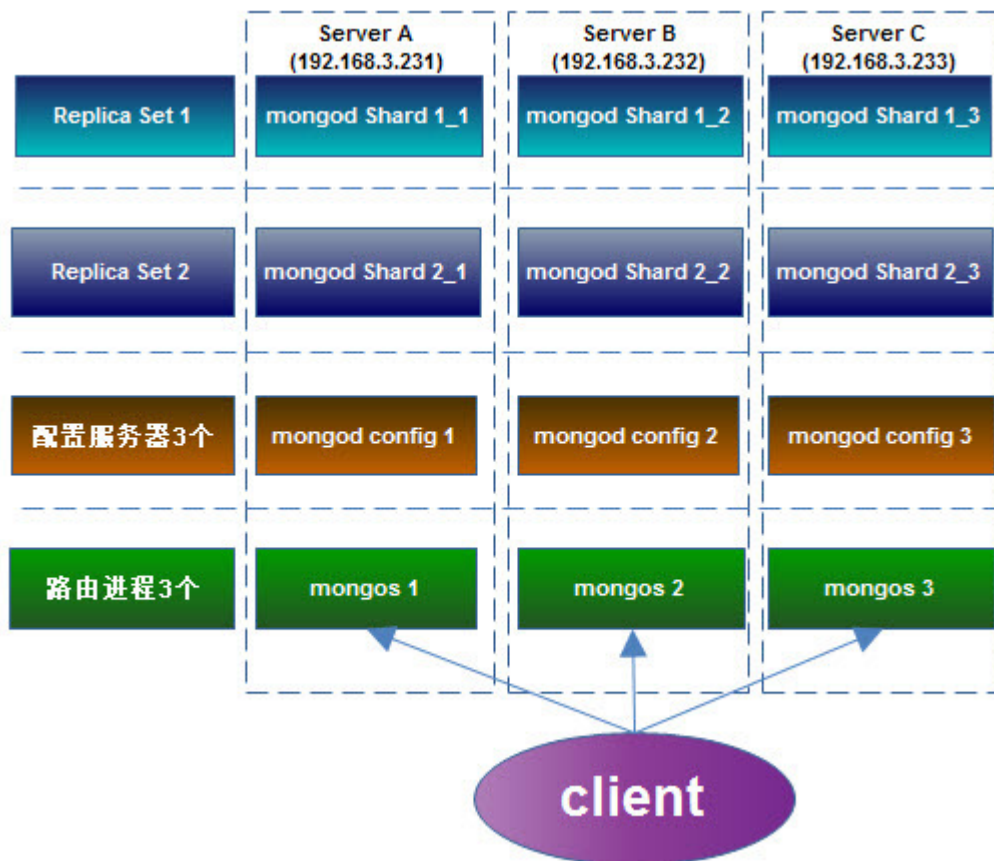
Server A
(192.168.3.231)

Server B
(192.168.3.232)

Server C
(192.168.3.233)

Replica Set 1

mongod Shard 1_1

mongod Shard 1_2

mongod Shard 1_3

Replica Set 2

mongod Shard 2_1

mongod Shard 2_2

mongod Shard 2_3

配置服务器3个

mongod config 1

mongod config 2

mongod config 3

路由进程3个

mongos 1

mongos 2

mongos 3

client